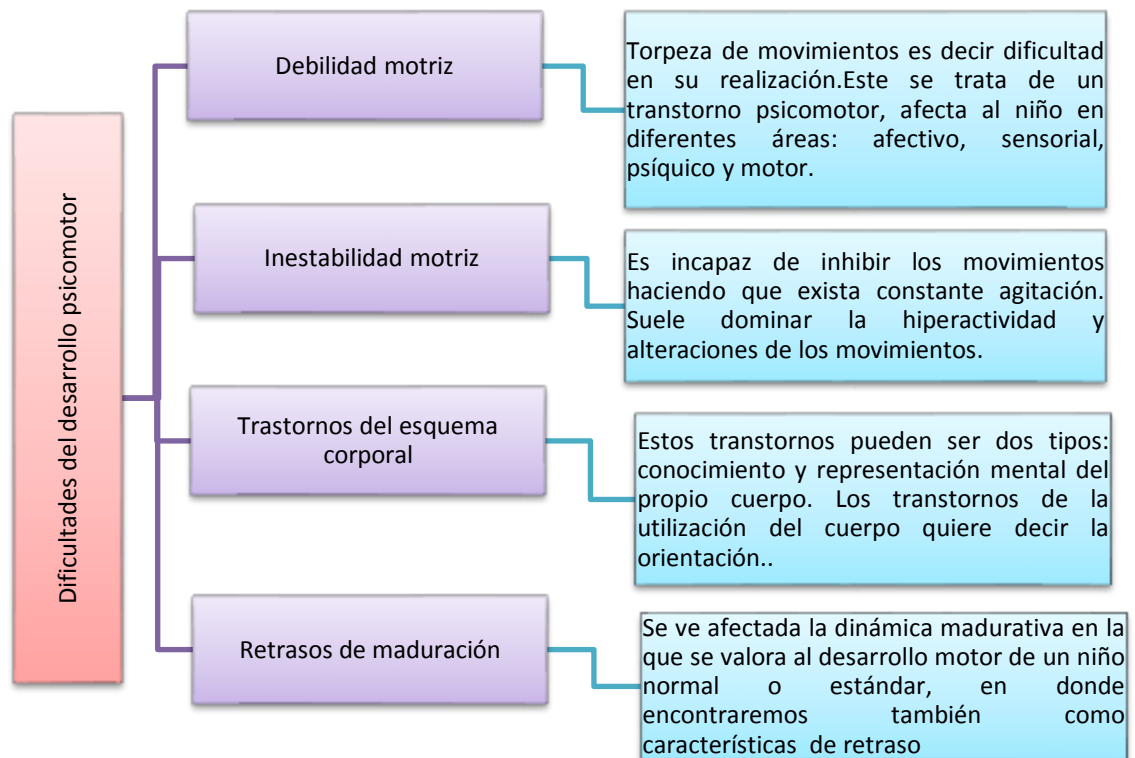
Dificultades del desarrollo psicomotor

Debilidad motriz

Torpeza de movimientos es decir dificultad en su realización.Este se trata de un transtorno psicomotor, afecta al niño en diferentes áreas: afectivo, sensorial, psíquico y motor.

Inestabilidad motriz

Es incapaz de inhibir los movimientos haciendo que exista constante agitación. Suele dominar la hiperactividad y alteraciones de los movimientos.

Trastornos del esquema corporal

Estos transtornos pueden ser dos tipos: conocimiento y representación mental del propio cuerpo. Los transtornos de la utilización del cuerpo quiere decir la orientación..

Retrasos de maduración

Se ve afectada la dinámica madurativa en la que se valora al desarrollo motor de un niño normal o estándar, en donde encontraremos también como características de retraso